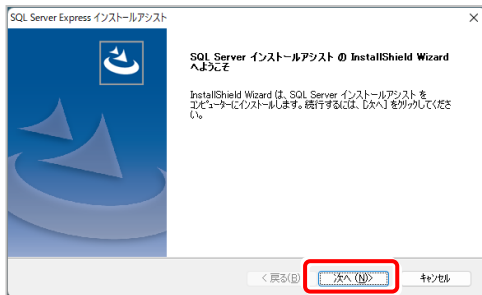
SQL Server Express インストールアシスト

×

SQL Server インストールアシスト の InstallShield Wizard へようこそ

InstallShield Wizard は、SQL Server インストールアシスト をコンピューターにインストールします。続行するには、[次へ] をクリックしてください。

< 戻る(B)

次へ (N)>

キャンセル